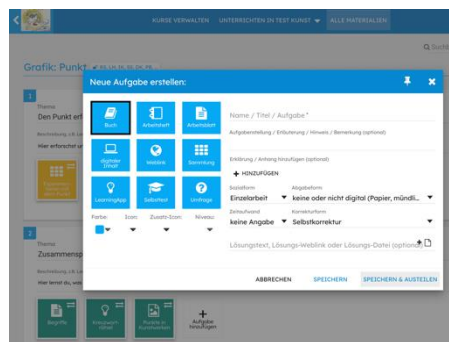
KURSE VERWALTEN UNTERRICHTEN IN TEST KUNST ALLE MATERIALIEN

Q Such

Grafik: Punkt

1
Thema
Den Punkt erf
Beschreibung
Hier erforscht ur

2
Thema
Zusammensp
Beschreibung
Hier lernst du, wie

Begriffe
Arbeitsblatt
Punkte in Kunstwerken
Aufgabe hinzufügen

Neue Aufgabe erstellen:

Buch
Arbeitsheft
Arbeitsblatt
digitaler Inhalt
Weblink
Sammlung
LearningApp
Selbsttest
Umfrage

Farbe: Icon: Zusatz-Icon: Niveau:

Name / Titel / Aufgabe *

Aufgabenstellung / Erläuterung / Hinweis / Bemerkung (optional)

Erklärung / Anhang hinzufügen (optional)

+ HINZUFÜGEN

Sozialform
Einzelarbeit
Abgabeform
keine oder nicht digital (Papier, mündli...
Zeitaufwand
keine Angabe
Korrekturform
Selbstkorrektur

Lösungstext, Lösungs-Weblink oder Lösungs-Datei (optional)

ABBRECHEN SPEICHERN SPEICHERN & AUSTEILEN